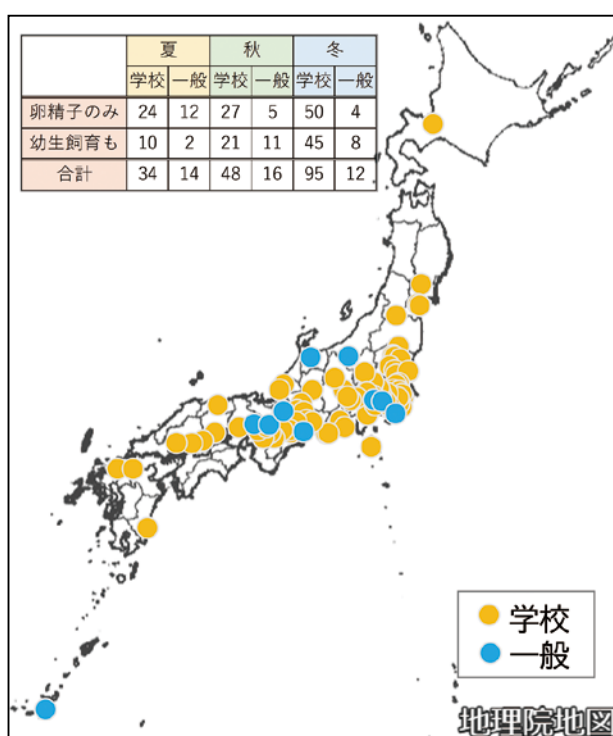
| | 夏 | | 秋 | | 冬 | |
|---|---|---|---|---|---|---|
| | 学校 | 一般 | 学校 | 一般 | 学校 | 一般 |
| 卵精子のみ | 24 | 12 | 27 | 5 | 50 | 4 |
| 幼生飼育も | 10 | 2 | 21 | 11 | 45 | 8 |
| 合計 | 34 | 14 | 48 | 16 | 95 | 12 |

学校
一般

地理院地図